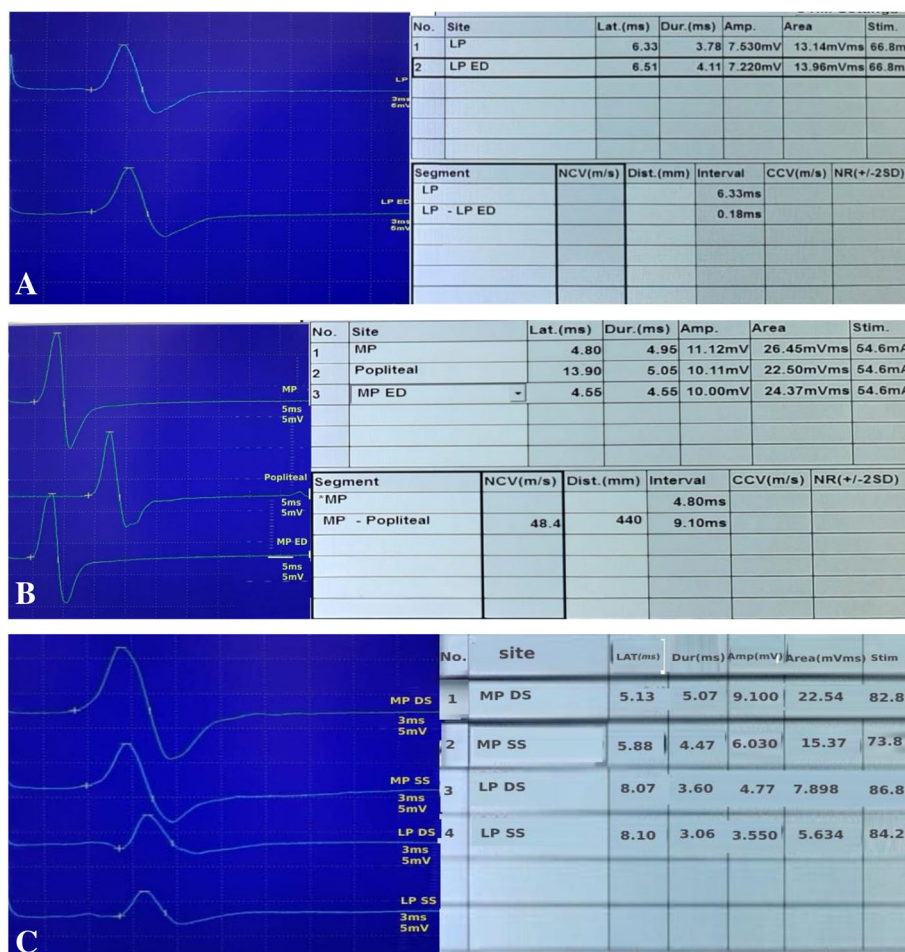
LP
3ms
6mV

LP ED
3ms
6mV

A

| No. | Site | Lat.(ms) | Dur.(ms) | Amp. | Area | Stim. |
|---|---|---|---|---|---|---|
| 1 | LP | 6.33 | 3.78 | 7.530mV | 13.14mVms | 66.8m |
| 2 | LP ED | 6.51 | 4.11 | 7.220mV | 13.96mVms | 66.8m |

| Segment | NCV(m/s) | Dist.(mm) | Interval | CCV(m/s) | NR(+/-2SD) |
|---|---|---|---|---|---|
| LP | | | 6.33ms | | |
| LP - LP ED | | | 0.18ms | | |

MP
5ms
5mV

Popliteal
5ms
5mV

MP ED
5ms
5mV

B

| No. | Site | Lat.(ms) | Dur.(ms) | Amp. | Area | Stim. |
|---|---|---|---|---|---|---|
| 1 | MP | 4.80 | 4.95 | 11.12mV | 26.45mVms | 54.6m |
| 2 | Popliteal | 13.90 | 5.05 | 10.11mV | 22.50mVms | 54.6m |
| 3 | MP ED | 4.55 | 4.55 | 10.00mV | 24.37mVms | 54.6m |

| Segment | NCV(m/s) | Dist.(mm) | Interval | CCV(m/s) | NR(+/-2SD) |
|---|---|---|---|---|---|
| *MP | | | 4.80ms | | |
| MP - Popliteal | 48.4 | 440 | 9.10ms | | |

MP DS
3ms
5mV

MP SS
3ms
5mV

LP DS
3ms
5mV

LP SS
3ms
5mV

C

| No. | site | LAT(ms) | Dur(ms) | Amp(mV) | Area(mVms) | Stim |
|---|---|---|---|---|---|---|
| 1 | MP DS | 5.13 | 5.07 | 9.100 | 22.54 | 82.8 |
| 2 | MP SS | 5.88 | 4.47 | 6.030 | 15.37 | 73.8 |
| 3 | LP DS | 8.07 | 3.60 | 4.77 | 7.898 | 86.8 |
| 4 | LP SS | 8.10 | 3.06 | 3.550 | 5.634 | 84.2 |